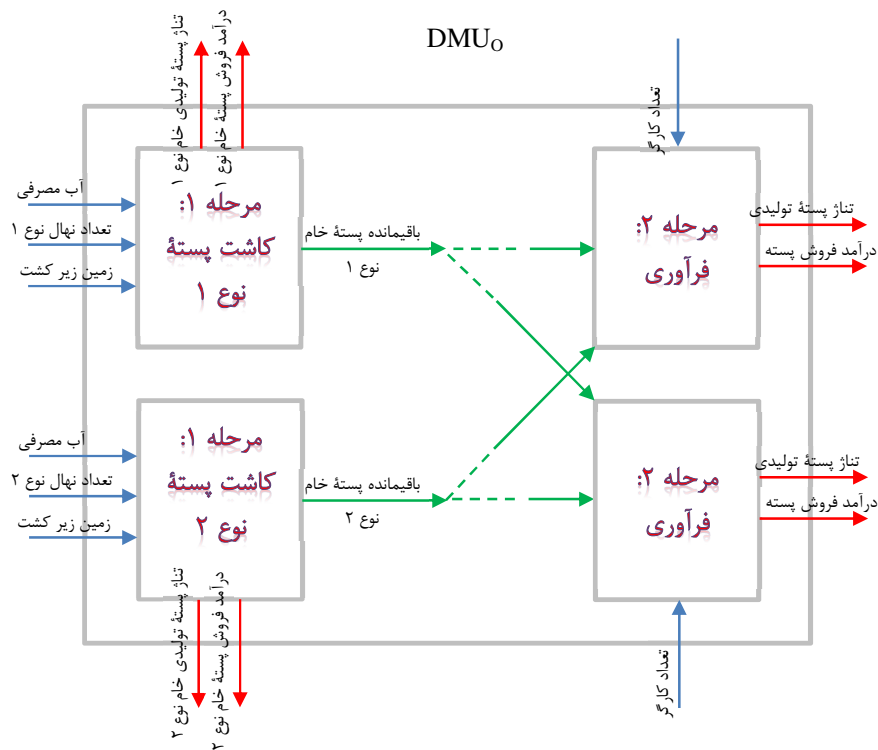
DMU$_O$

تناژ پستهٔ تولیدی خام نوع ۱

درآمد فروش پستهٔ خام نوع ۱

تعداد کارگر

آب مصرفی

تعداد نهال نوع ۱

زمین زیر کشت

مرحله ۱:
کاشت پستهٔ
نوع ۱

باقیمانده پستهٔ خام
نوع ۱

مرحله ۲:
فرآوری

تناژ پستهٔ تولیدی

درآمد فروش پسته

آب مصرفی

تعداد نهال نوع ۲

زمین زیر کشت

مرحله ۱:
کاشت پستهٔ
نوع ۲

باقیمانده پستهٔ خام
نوع ۲

مرحله ۲:
فرآوری

تناژ پستهٔ تولیدی

درآمد فروش پسته

تناژ پستهٔ تولیدی خام نوع ۲

درآمد فروش پستهٔ خام نوع ۲

تعداد کارگر